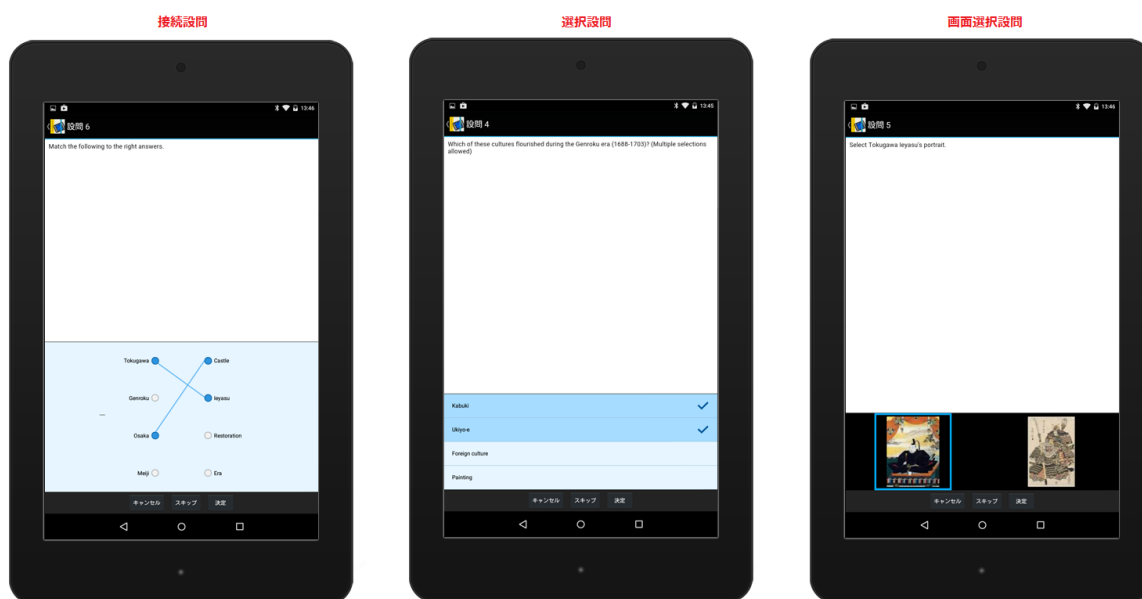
接続設問

13:46

設問 6

Match the following to the right answers.

Tokugawa
Castle
Genroku
Ieyasu
Osaka
Restoration
Meiji
Era

キャンセル スキップ 決定

選択設問

13:45

設問 4

Which of these cultures flourished during the Genroku era (1688-1703)? (Multiple selections allowed)

Kabuki

Ukiyo-e

Foreign culture

Painting

キャンセル スキップ 決定

画面選択設問

13:46

設問 5

Select Tokugawa Ieyasu's portrait.

キャンセル スキップ 決定